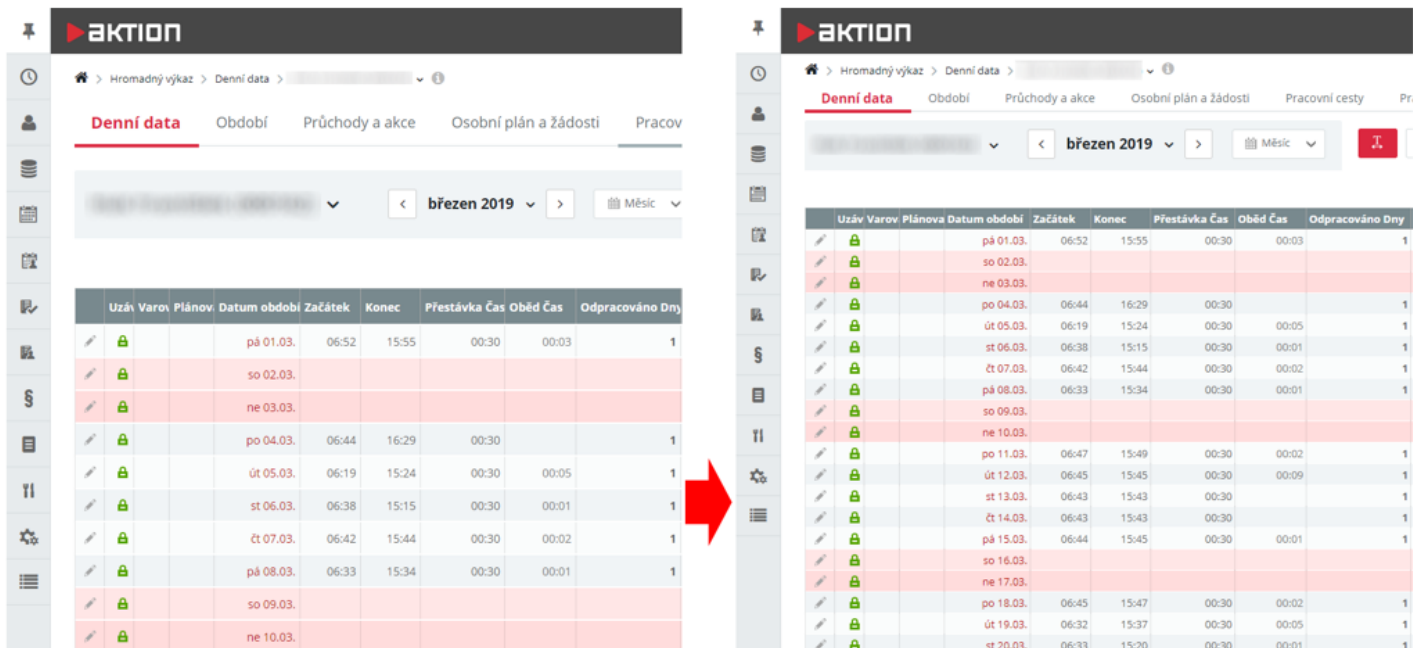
aktion

Hromadný výkaz > Denní data > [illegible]

Denní data | Období | Průchody a akce | Osobní plán a žádosti | Pracov

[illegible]

březen 2019 | Měsíc

| | Uzáv | Varov | Plánova | Datum období | Začátek | Konec | Přestávka Čas | Oběd Čas | Odpracováno Dny |
|---|---|---|---|---|---|---|---|---|---|
| | | | | pá 01.03. | 06:52 | 15:55 | 00:30 | 00:03 | 1 |
| | | | | so 02.03. | | | | | |
| | | | | ne 03.03. | | | | | |
| | | | | po 04.03. | 06:44 | 16:29 | 00:30 | | 1 |
| | | | | út 05.03. | 06:19 | 15:24 | 00:30 | 00:05 | 1 |
| | | | | st 06.03. | 06:38 | 15:15 | 00:30 | 00:01 | 1 |
| | | | | čt 07.03. | 06:42 | 15:44 | 00:30 | 00:02 | 1 |
| | | | | pá 08.03. | 06:33 | 15:34 | 00:30 | 00:01 | 1 |
| | | | | so 09.03. | | | | | |
| | | | | ne 10.03. | | | | | |

aktion

Hromadný výkaz > Denní data > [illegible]

Denní data | Období | Průchody a akce | Osobní plán a žádosti | Pracovní cesty | Pr

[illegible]

březen 2019 | Měsíc

| | Uzáv | Varov | Plánova | Datum období | Začátek | Konec | Přestávka Čas | Oběd Čas | Odpracováno Dny |
|---|---|---|---|---|---|---|---|---|---|
| | | | | pá 01.03. | 06:52 | 15:55 | 00:30 | 00:03 | 1 |
| | | | | so 02.03. | | | | | |
| | | | | ne 03.03. | | | | | |
| | | | | po 04.03. | 06:44 | 16:29 | 00:30 | | 1 |
| | | | | út 05.03. | 06:19 | 15:24 | 00:30 | 00:05 | 1 |
| | | | | st 06.03. | 06:38 | 15:15 | 00:30 | 00:01 | 1 |
| | | | | čt 07.03. | 06:42 | 15:44 | 00:30 | 00:02 | 1 |
| | | | | pá 08.03. | 06:33 | 15:34 | 00:30 | 00:01 | 1 |
| | | | | so 09.03. | | | | | |
| | | | | ne 10.03. | | | | | |
| | | | | po 11.03. | 06:47 | 15:49 | 00:30 | 00:02 | 1 |
| | | | | út 12.03. | 06:45 | 15:45 | 00:30 | 00:09 | 1 |
| | | | | st 13.03. | 06:43 | 15:43 | 00:30 | | 1 |
| | | | | čt 14.03. | 06:43 | 15:43 | 00:30 | | 1 |
| | | | | pá 15.03. | 06:44 | 15:45 | 00:30 | 00:01 | 1 |
| | | | | so 16.03. | | | | | |
| | | | | ne 17.03. | | | | | |
| | | | | po 18.03. | 06:45 | 15:47 | 00:30 | 00:02 | 1 |
| | | | | út 19.03. | 06:32 | 15:37 | 00:30 | 00:05 | 1 |
| | | | | st 20.03. | 06:33 | 15:20 | 00:30 | 00:01 | 1 |